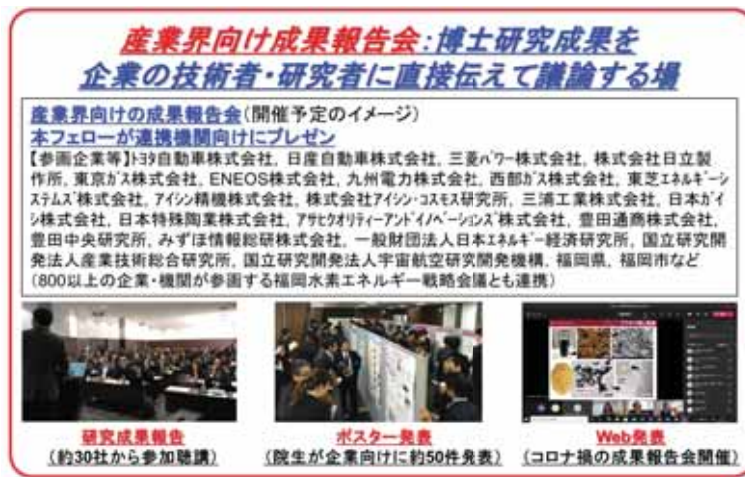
産業界向け成果報告会：博士研究成果を
企業の技術者・研究者に直接伝えて議論する場

産業界向けの成果報告会（開催予定のイメージ）
本フェローが連携機関向けにプレゼン
【参画企業等】トヨタ自動車株式会社, 日産自動車株式会社, 三菱パワー株式会社, 株式会社日立製作所, 東京ガス株式会社, ENEOS株式会社, 九州電力株式会社, 西部ガス株式会社, 東芝エネルギーシステムズ株式会社, アイシン精機株式会社, 株式会社アイシン・コスモス研究所, 三浦工業株式会社, 日本ガイシ株式会社, 日本特殊陶業株式会社, アサヒクオリティーアンドイノベーションズ株式会社, 豊田通商株式会社, 豊田中央研究所, みずほ情報総研株式会社, 一般財団法人日本エネルギー経済研究所, 国立研究開発法人産業技術総合研究所, 国立研究開発法人宇宙航空研究開発機構, 福岡県, 福岡市など
（800以上の企業・機関が参画する福岡水素エネルギー戦略会議とも連携）

研究成果報告
（約30社から参加聴講）

ポスター発表
（院生が企業向けに約50件発表）

Web発表
（コロナ禍の成果報告会開催）